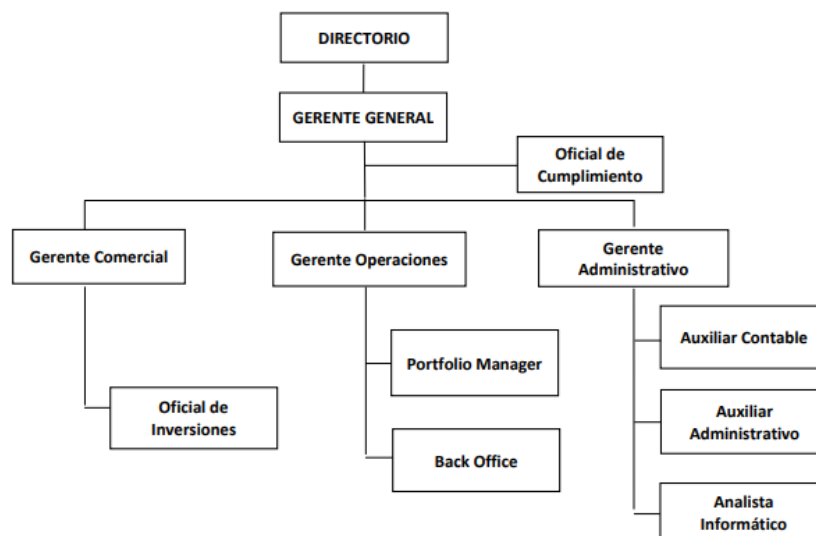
DIRECTORIO

GERENTE GENERAL

Oficial de Cumplimiento

Gerente Comercial

Gerente Operaciones

Gerente Administrativo

Oficial de Inversiones

Portfolio Manager

Back Office

Auxiliar Contable

Auxiliar Administrativo

Analista Informático